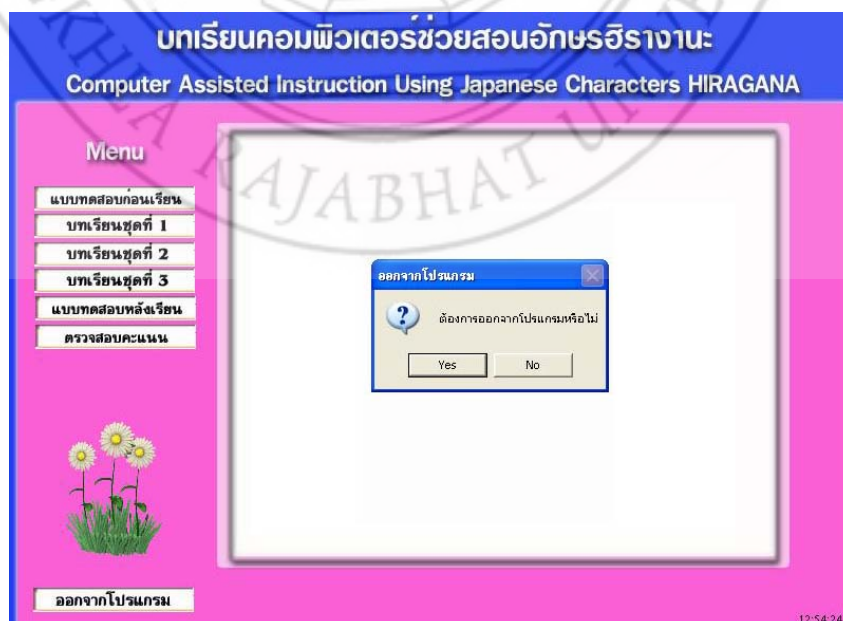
บทเรียนคอมพิวเตอร์ช่วยสอนอักษรฮิรางานะ
Computer Assisted Instruction Using Japanese Characters HIRAGANA

RAJABHAT

Menu

แบบทดสอบก่อนเรียน
บทเรียนชุดที่ 1
บทเรียนชุดที่ 2
บทเรียนชุดที่ 3
แบบทดสอบหลังเรียน
ตรวจสอบคะแนน

ออกจากโปรแกรม

ต้องการออกจากโปรแกรมหรือไม่

Yes
No

ออกจากโปรแกรม

12:54:24